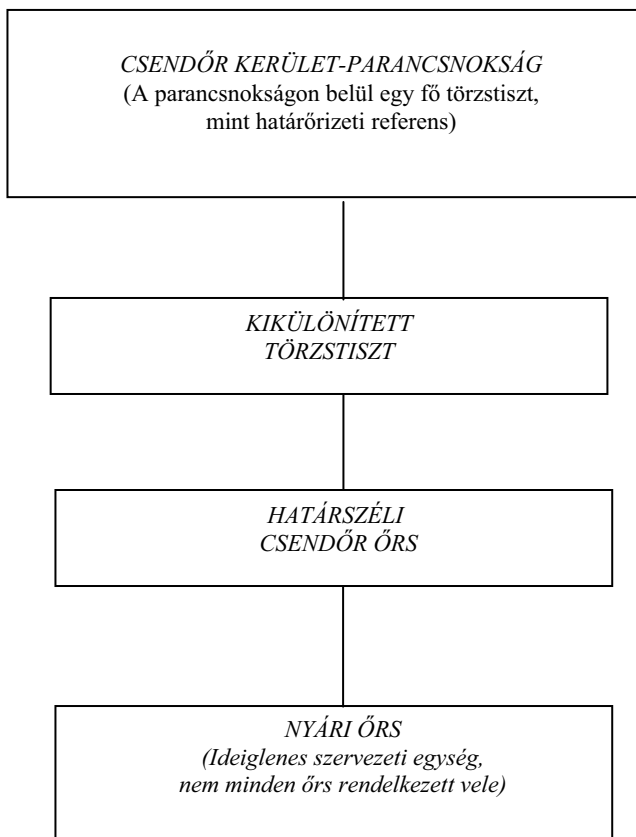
CSENDŐR KERÜLET-PARANCSNOKSÁG
(A parancsnokságon belül egy fő törzstiszt, mint határőrizeti referens)

KIKÜLÖNÍTETT TÖRZSTISZT

HATÁRSZÉLI CSENDŐR ŐRS

NYÁRI ŐRS
(Ideiglenes szervezeti egység, nem minden őrs rendelkezett vele)